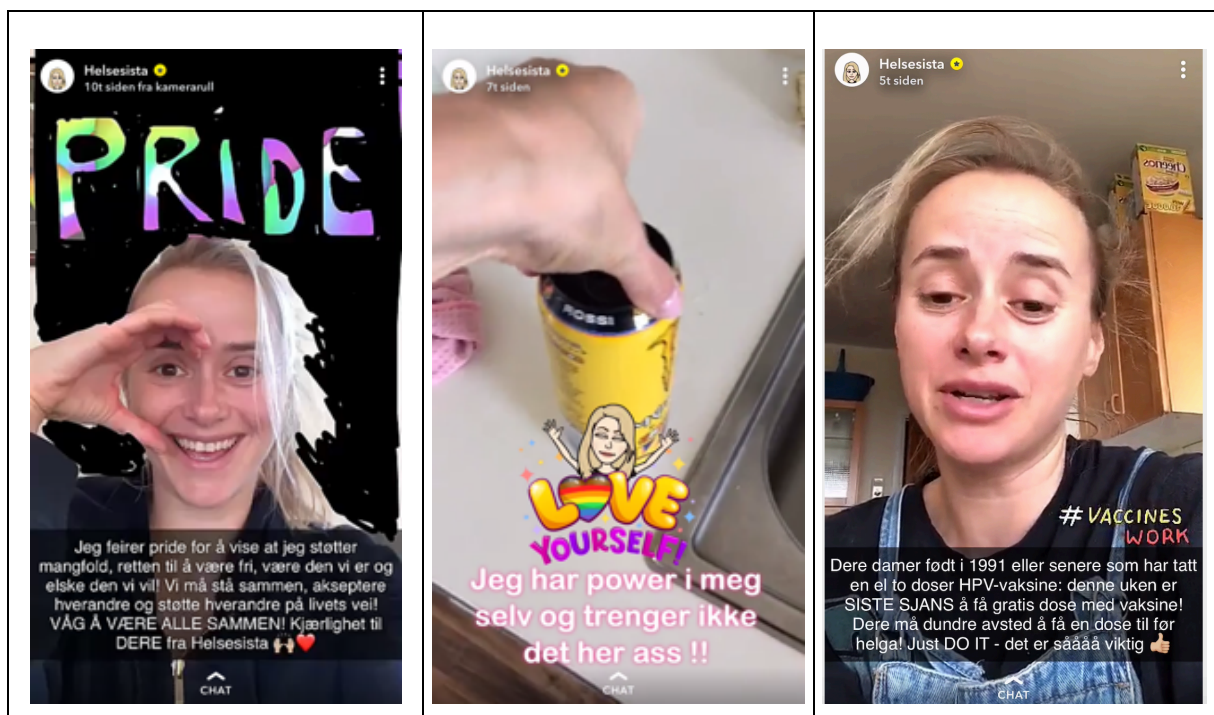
Helsesista
10t siden fra kamerarull

PRIDE

Jeg feirer pride for å vise at jeg støtter mangfold, retten til å være fri, være den vi er og elske den vi vil! Vi må stå sammen, akseptere hverandre og støtte hverandre på livets vei! VÅG Å VÆRE ALLE SAMMEN! Kjærlighet til DERE fra Helsesista 🙌❤️

CHAT

Helsesista
7t siden

ROSSI

LOVE YOURSELF!

Jeg har power i meg selv og trenger ikke det her ass !!

CHAT

Helsesista
5t siden

Cheerios

#VACCINES WORK

Dere damer født i 1991 eller senere som har tatt en el to doser HPV-vaksine: denne uken er SISTE SJANS å få gratis dose med vaksine! Dere må dundre avsted å få en dose til før helga! Just DO IT - det er sååååå viktig 👍

CHAT